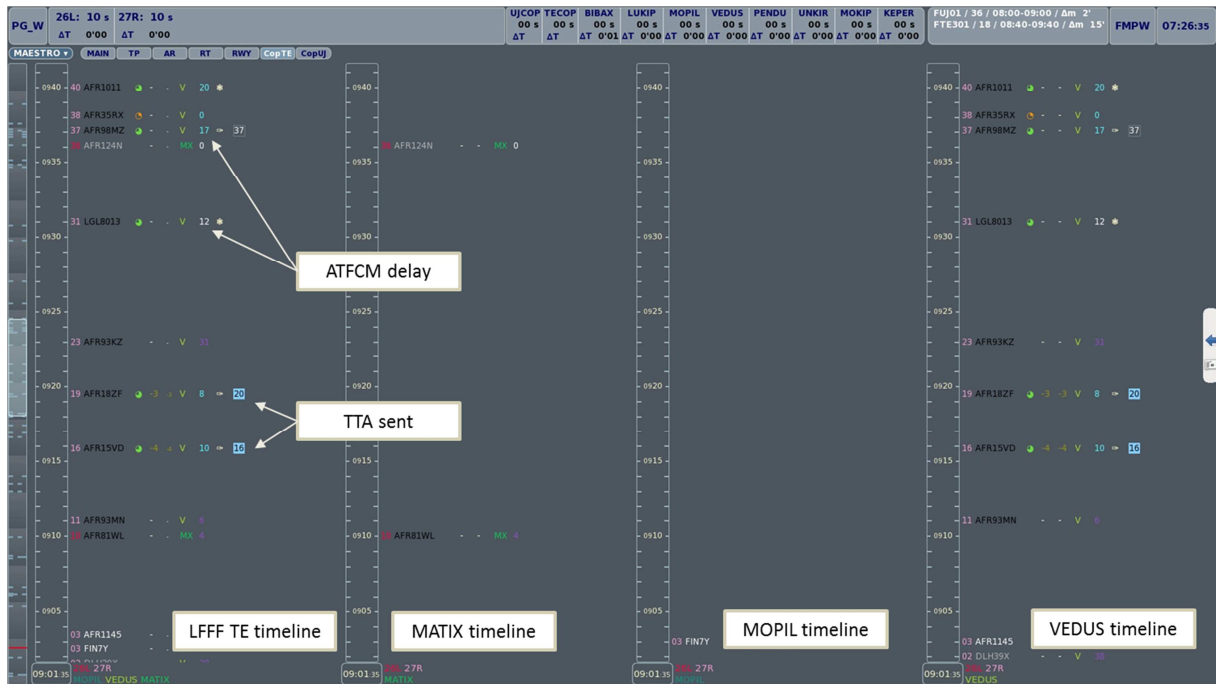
PG_W 26L: 10 s ΔT 0'00 27R: 10 s ΔT 0'00

UJCOP 00 s ΔT TECOP 00 s ΔT BIBAX 00 s ΔT 0'01 LUKIP 00 s ΔT 0'00 MOPIL 00 s ΔT 0'00 VEDUS 00 s ΔT 0'00 PENDU 00 s ΔT 0'00 UNKIR 00 s ΔT 0'00 MOKIP 00 s ΔT 0'00 KEPER 00 s ΔT 0'00

FUJ01 / 36 / 08:00-09:00 / Δm 2'
FTE301 / 18 / 08:40-09:40 / Δm 15'

FMPW 07:26:35

MAESTRO ▾ MAIN TP AR RT RWY CopTE CopUJ

0940 40 AFR1011 - - V 20
38 AFR35RX - - V 0
37 AFR98MZ - - V 17 37
AFR124N - - MX 0
0935
31 LGL8013 - - V 12
0930
0925
23 AFR93KZ - - V 31
0920
19 AFR18ZF -3 V 8 20
16 AFR15VD -4 V 10 16
0915
11 AFR93MN - - V
0910 AFR81WL - - MX 4
0905
03 AFR1145
03 FIN7Y
09:01:35 27R
MOPIL VEDUS MATIX

ATFCM delay

TTA sent

LFFF TE timeline

0940
AFR124N - - MX 0
0935
0930
0925
0920
0915
0910 AFR81WL - - MX 4
0905
09:01:35 27R
MATIX

MATIX timeline

0940
0935
0930
0925
0920
0915
0910
0905
03 FIN7Y
09:01:35 27R
MOPIL

MOPIL timeline

0940 40 AFR1011 - - V 20
38 AFR35RX - - V 0
37 AFR98MZ - - V 17 37
0935
31 LGL8013 - - V 12
0930
0925
23 AFR93KZ - - V 31
0920
19 AFR18ZF -3 -3 V 8 20
16 AFR15VD -4 -4 V 10 16
0915
11 AFR93MN - - V
0910
0905
03 AFR1145
02 DLH39X - - V
09:01:35 27R
VEDUS

VEDUS timeline